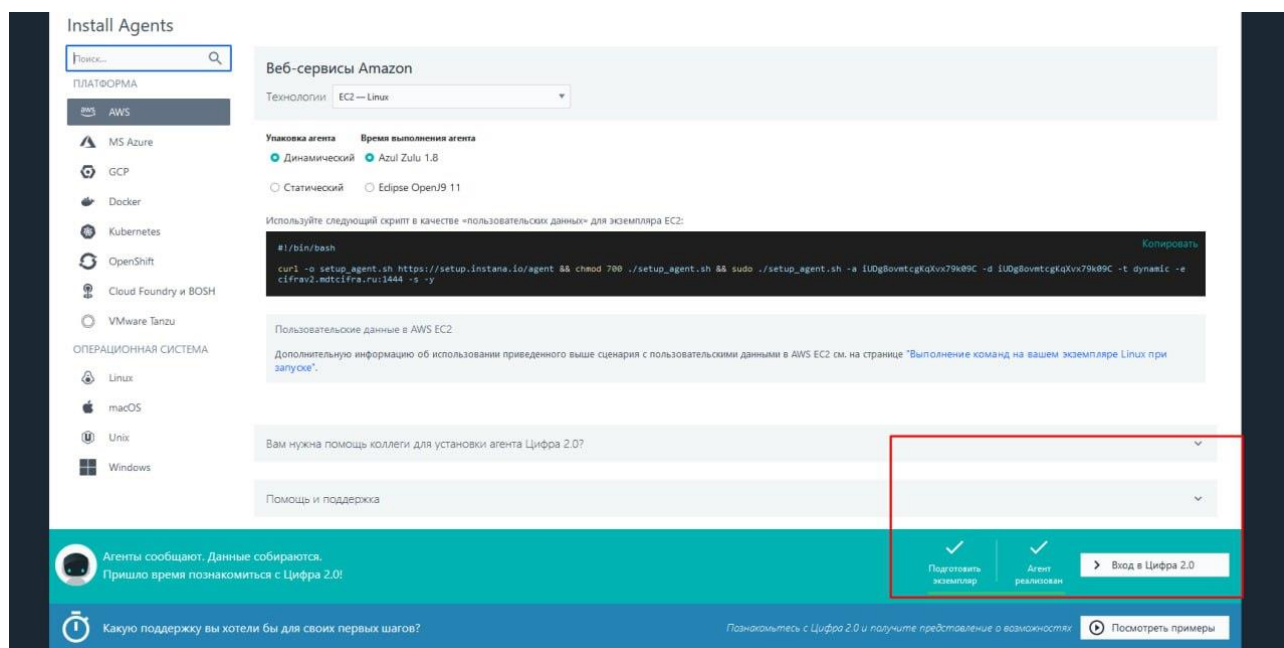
Install Agents

Поиск...

ПЛАТФОРМА

AWS

MS Azure

GCP

Docker

Kubernetes

OpenShift

Cloud Foundry и BOSH

VMware Tanzu

ОПЕРАЦИОННАЯ СИСТЕМА

Linux

macOS

Unix

Windows

Веб-сервисы Amazon

Технологии EC2 — Linux

Упаковка агента

Динамический

Статический

Время выполнения агента

Azul Zulu 1.8

Eclipse OpenJ9 11

Используйте следующий скрипт в качестве «пользовательских данных» для экземпляра EC2:

#!/bin/bash

Копировать

curl -o setup_agent.sh https://setup.instana.io/agent && chmod 700 ./setup_agent.sh && sudo ./setup_agent.sh -a iUDgBovmtcgKqXvx79k09C -d iUDgBovmtcgKqXvx79k09C -t dynamic -e cifrav2.mdtcifra.ru:1444 -s -y

Пользовательские данные в AWS EC2

Дополнительную информацию об использовании приведенного выше сценария с пользовательскими данными в AWS EC2 см. на странице "Выполнение команд на вашем экземпляре Linux при запуске".

Вам нужна помощь коллеги для установки агента Цифра 2.0?

Помощь и поддержка

Агенты сообщают. Данные собираются.
Пришло время познакомиться с Цифра 2.0!

Подготовить экземпляр

Агент реализован

Вход в Цифра 2.0

Какую поддержку вы хотели бы для своих первых шагов?

Познакомьтесь с Цифра 2.0 и получите представление о возможностях

Посмотреть примеры